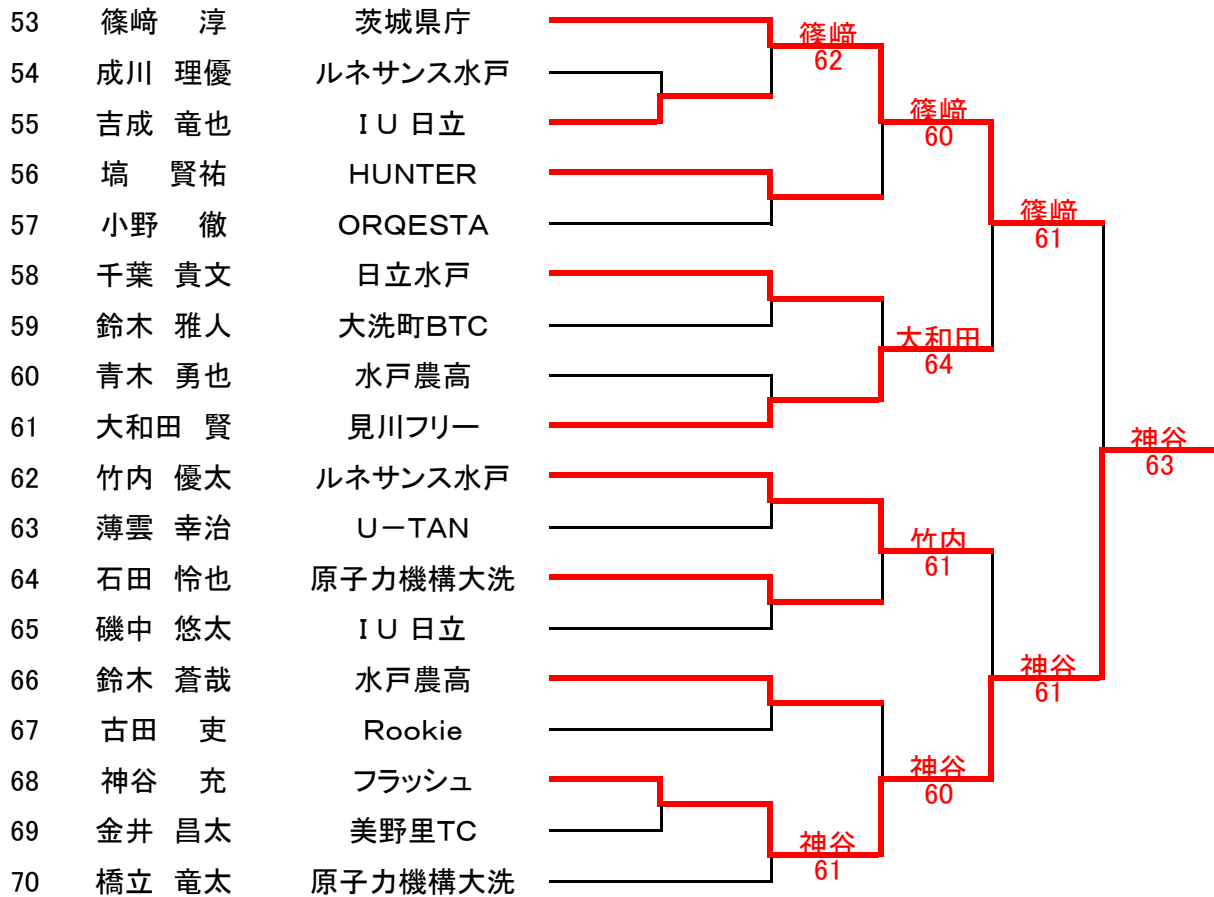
| | | |
|---|---|---|
| 53 | 篠﨑　淳 | 茨城県庁 |
| 54 | 成川　理優 | ルネサンス水戸 |
| 55 | 吉成　竜也 | ＩＵ日立 |
| 56 | 塙　賢祐 | HUNTER |
| 57 | 小野　徹 | ORQESTA |
| 58 | 千葉　貴文 | 日立水戸 |
| 59 | 鈴木　雅人 | 大洗町BTC |
| 60 | 青木　勇也 | 水戸農高 |
| 61 | 大和田　賢 | 見川フリー |
| 62 | 竹内　優太 | ルネサンス水戸 |
| 63 | 薄雲　幸治 | U－TAN |
| 64 | 石田　怜也 | 原子力機構大洗 |
| 65 | 磯中　悠太 | ＩＵ日立 |
| 66 | 鈴木　蒼哉 | 水戸農高 |
| 67 | 古田　吏 | Rookie |
| 68 | 神谷　充 | フラッシュ |
| 69 | 金井　昌太 | 美野里TC |
| 70 | 橋立　竜太 | 原子力機構大洗 |

篠﨑
62

篠﨑
60

篠﨑
61

大和田
64

神谷
63

竹内
61

神谷
61

神谷
60

神谷
61